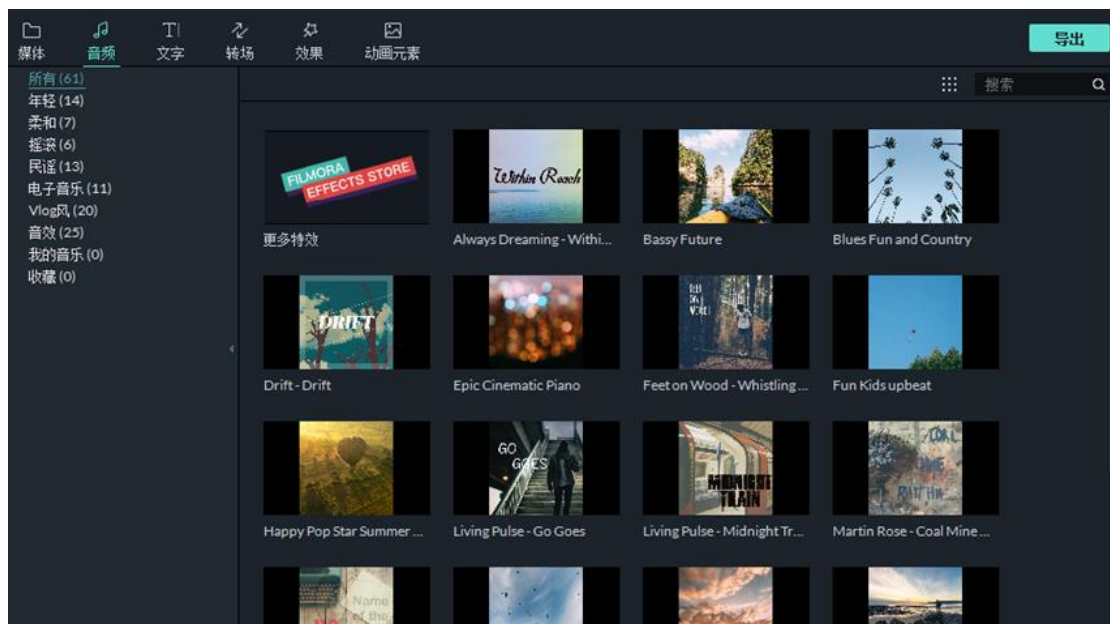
媒体 音频 文字 转场 效果 动画元素

导出

所有 (61)
年轻 (14)
柔和 (7)
摇滚 (6)
民谣 (13)
电子音乐 (11)
Vlog风 (20)
音效 (25)
我的音乐 (0)
收藏 (0)

搜索

FILMORA EFFECTS STORE
更多特效

Within Reach
Always Dreaming - Withi...

Bassy Future

Blues Fun and Country

DRIFT
Drift - Drift

Epic Cinematic Piano

Feet on Wood - Whistling ...

Fun Kids upbeat

Happy Pop Star Summer ...

GO GOES
Living Pulse - Go Goes

MIDNIGHT TRAIN
Living Pulse - Midnight Tr...

COAL MINE
Martin Rose - Coal Mine ...

Name of the